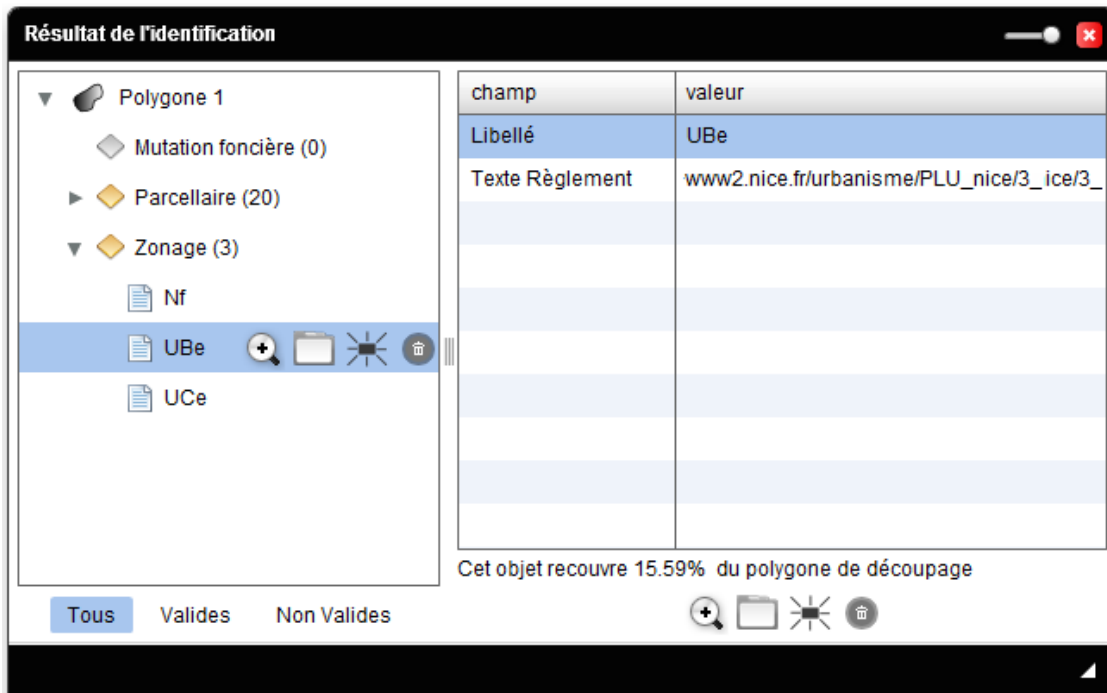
Résultat de l'identification

Polygone 1

Mutation foncière (0)

Parcellaire (20)

Zonage (3)

Nf

UBe

UCe

| champ | valeur |
|---|---|
| Libellé | UBe |
| Texte Règlement | www2.nice.fr/urbanisme/PLU_nice/3_ice/3_ |

Cet objet recouvre 15.59% du polygone de découpage

Tous Valides Non Valides